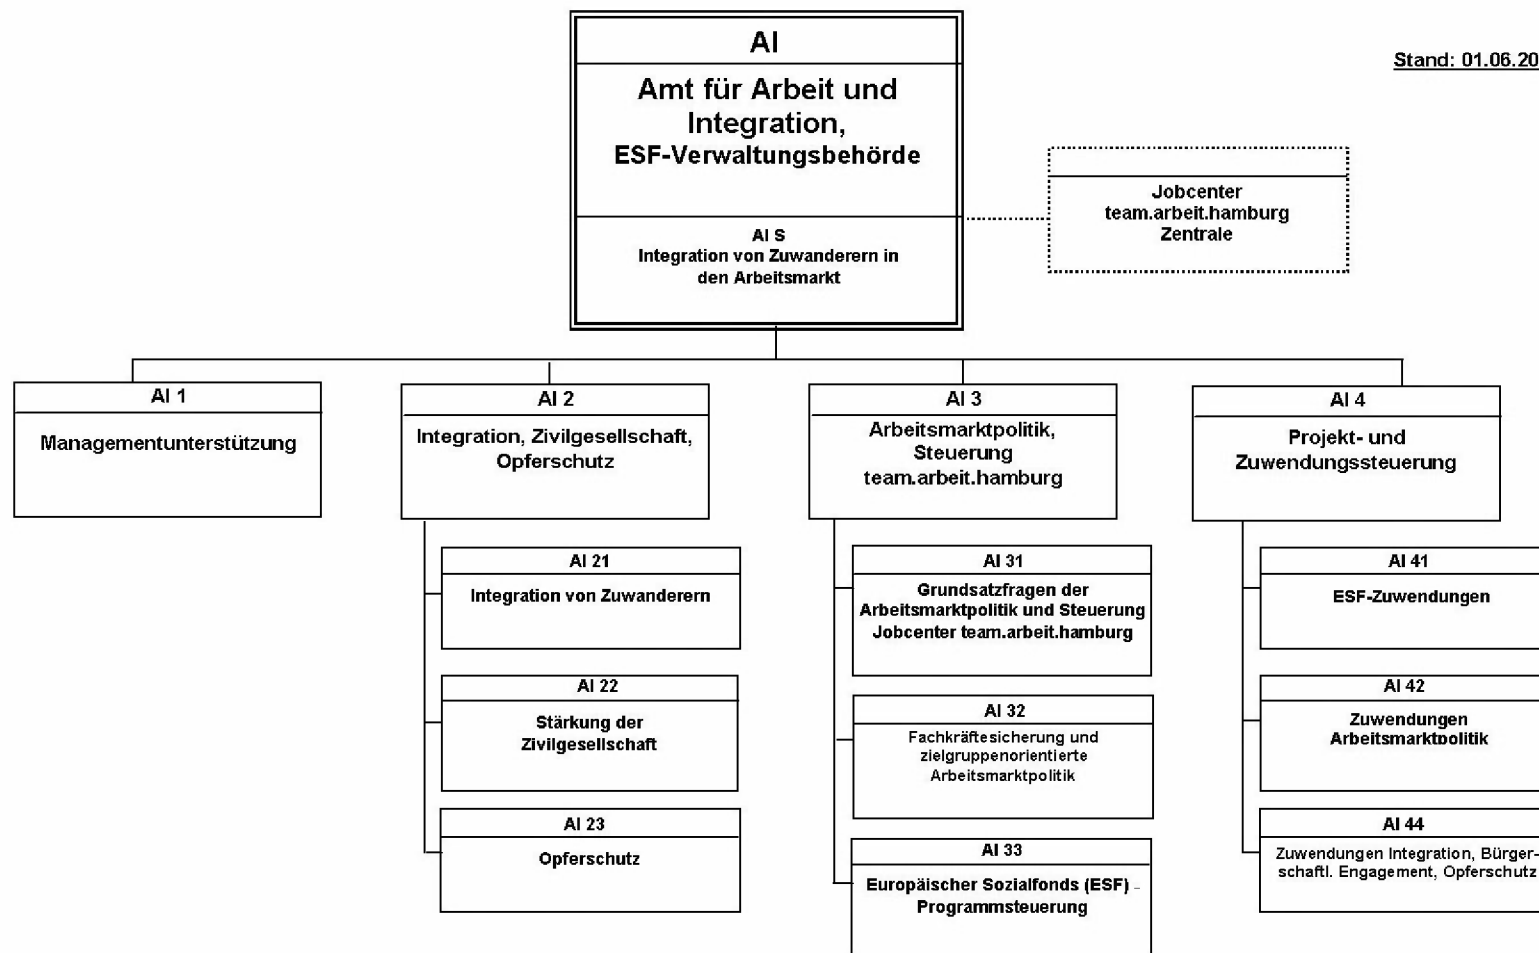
AI

Amt für Arbeit und Integration, ESF-Verwaltungsbehörde

AI S
Integration von Zuwanderern in den Arbeitsmarkt

Stand: 01.06.20

Jobcenter team.arbeit.hamburg Zentrale

AI 1
Managementunterstützung

AI 2
Integration, Zivilgesellschaft, Opferschutz

AI 21
Integration von Zuwanderern

AI 22
Stärkung der Zivilgesellschaft

AI 23
Opferschutz

AI 3
Arbeitsmarktpolitik, Steuerung team.arbeit.hamburg

AI 31
Grundsatzfragen der Arbeitsmarktpolitik und Steuerung Jobcenter team.arbeit.hamburg

AI 32
Fachkräftesicherung und zielgruppenorientierte Arbeitsmarktpolitik

AI 33
Europäischer Sozialfonds (ESF) – Programmsteuerung

AI 4
Projekt- und Zuwendungssteuerung

AI 41
ESF-Zuwendungen

AI 42
Zuwendungen Arbeitsmarktpolitik

AI 44
Zuwendungen Integration, Bürgerschaftl. Engagement, Opferschutz